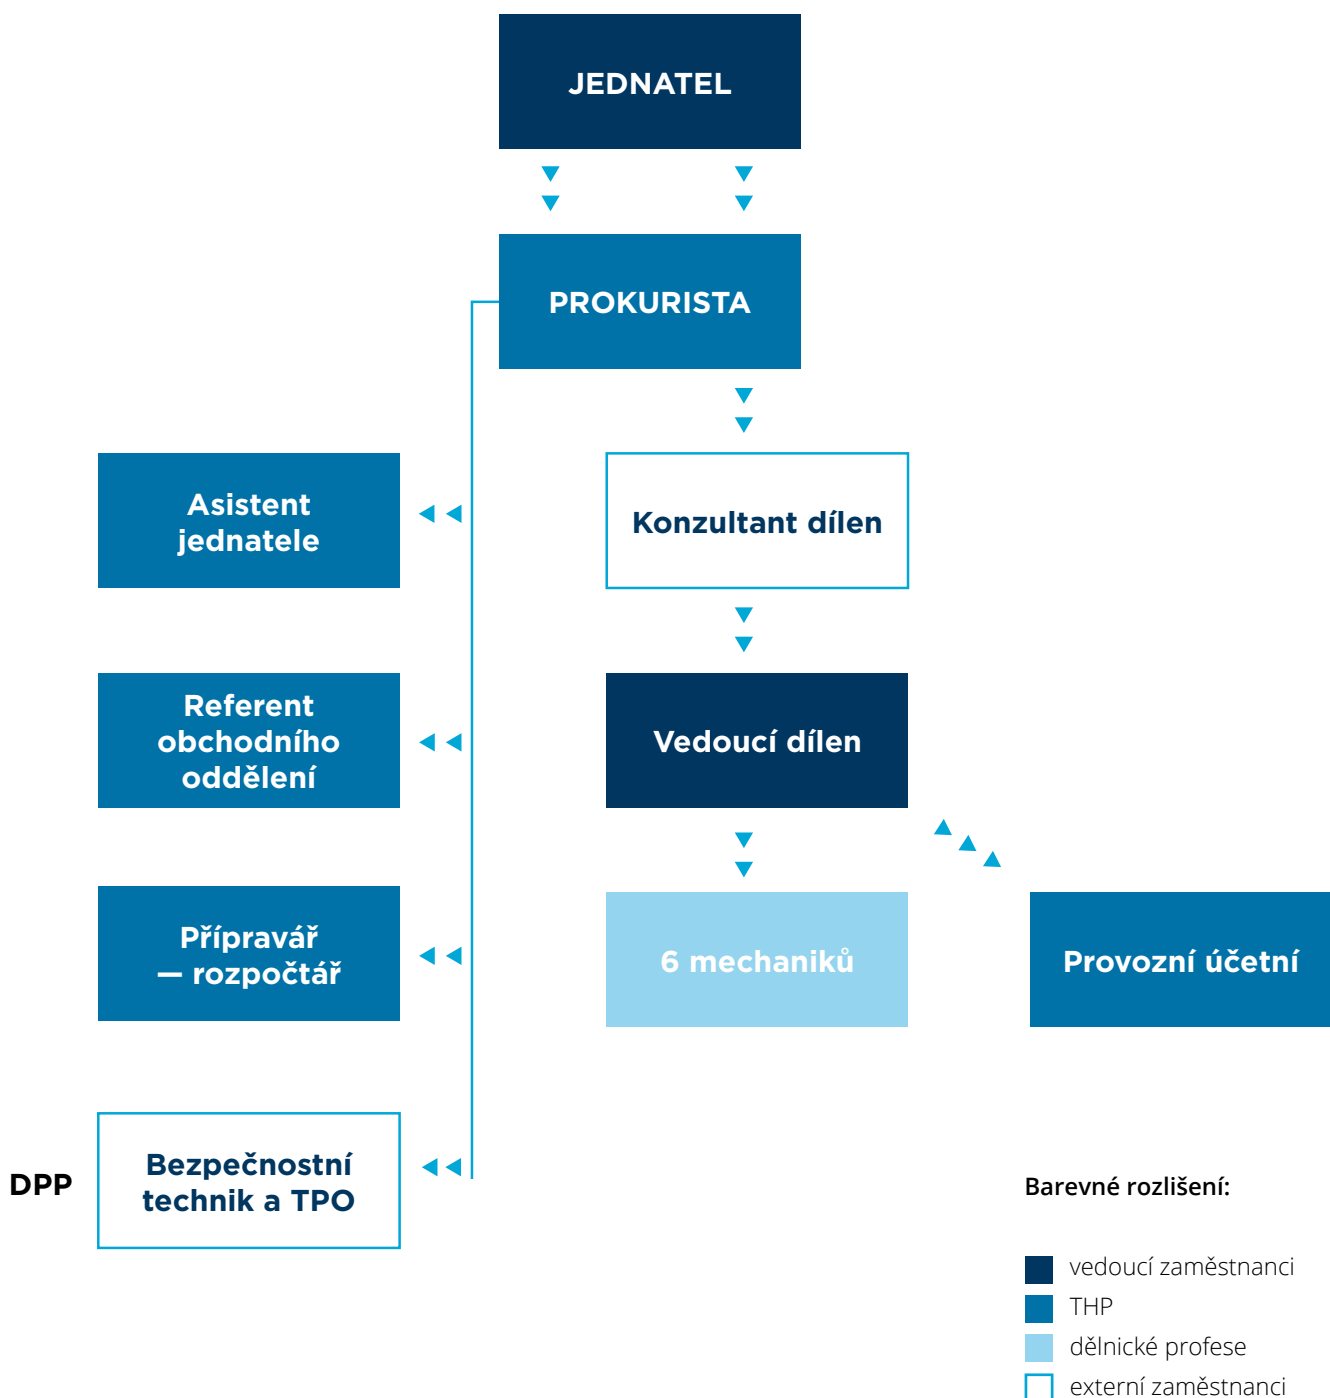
JEDNATEL

PROKURISTA

Asistent jednatele

Konzultant dílen

Referent obchodního oddělení

Vedoucí dílen

Přípravář — rozpočtář

6 mechaniků

Provozní účetní

DPP

Bezpečnostní technik a TPO

Barevné rozlišení:

vedoucí zaměstnanci
THP
dělnické profese
externí zaměstnanci